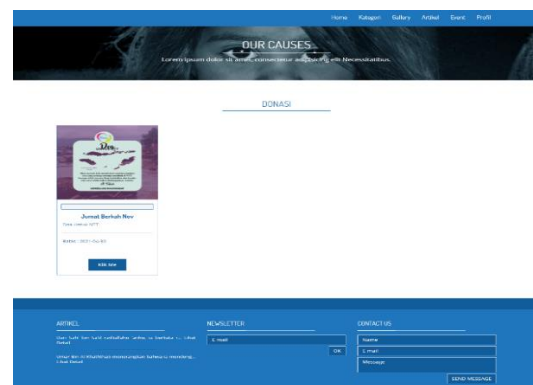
Home Kategori Gallery Artikel Event Profil

OUR CAUSES

Lorem ipsum dolor sit amet, consectetur adipiscing elit Necessitatibus.

DONASI

Jumat Berkah Nov

Berakhir 2021-11-30

Info now

ARTIKEL

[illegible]

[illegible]

NEWSLETTER

E-mail

OK

CONTACT US

Name

E-mail

Message

SEND MESSAGE